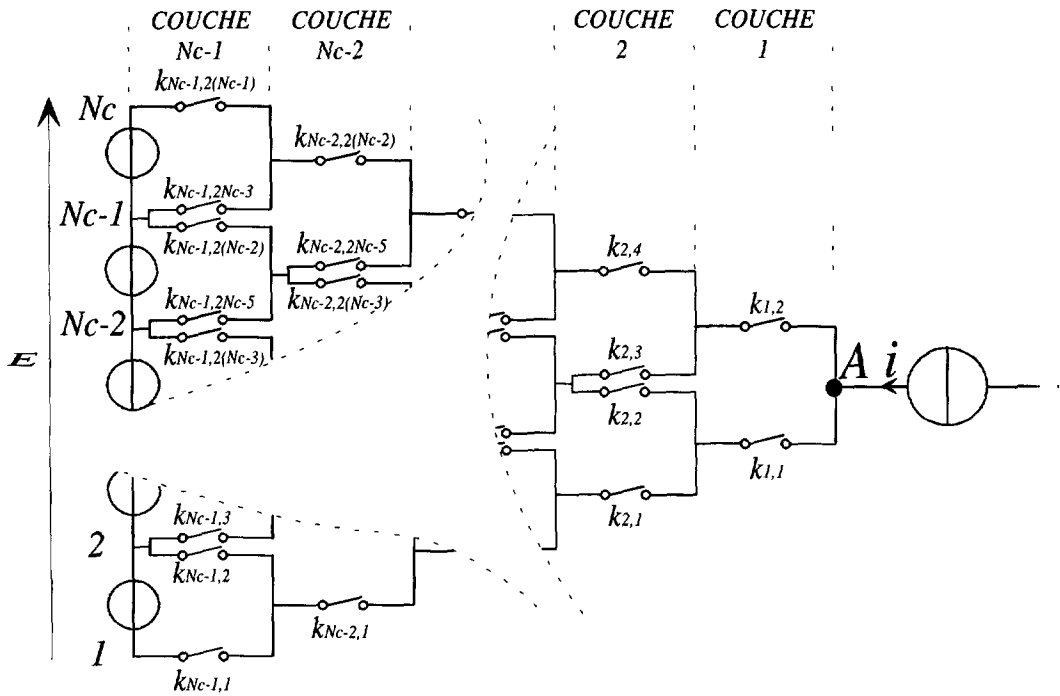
COUCHE Nc-1
COUCHE Nc-2
COUCHE 2
COUCHE 1

$k_{Nc-1,2(Nc-1)}$
Nc
$k_{Nc-2,2(Nc-2)}$
$k_{Nc-1,2Nc-3}$
Nc-1
$k_{Nc-1,2(Nc-2)}$
$k_{Nc-2,2Nc-5}$
$k_{Nc-2,2(Nc-3)}$
Nc-2
$k_{Nc-1,2Nc-5}$
$k_{Nc-1,2(Nc-3)}$
E
$k_{2,4}$
$k_{1,2}$
$k_{2,3}$
A
i
$k_{2,2}$
$k_{1,1}$
$k_{2,1}$
$k_{Nc-1,3}$
2
$k_{Nc-1,2}$
$k_{Nc-2,1}$
1
$k_{Nc-1,1}$